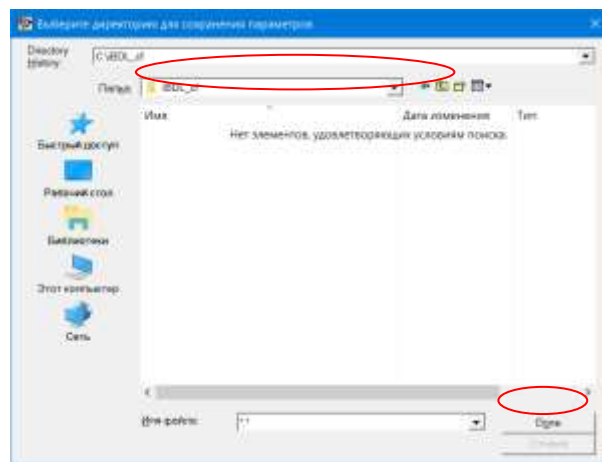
Выберите директорию для сохранения параметров

Directory history: C:\BDL_cf

Папка: BDL_cf

Имя

Дата изменения

Тип

Нет элементов, удовлетворяющих условиям поиска.

Быстрый доступ

Рабочий стол

Библиотеки

Этот компьютер

Сеть

Имя файла: *.*

Open

Отмена